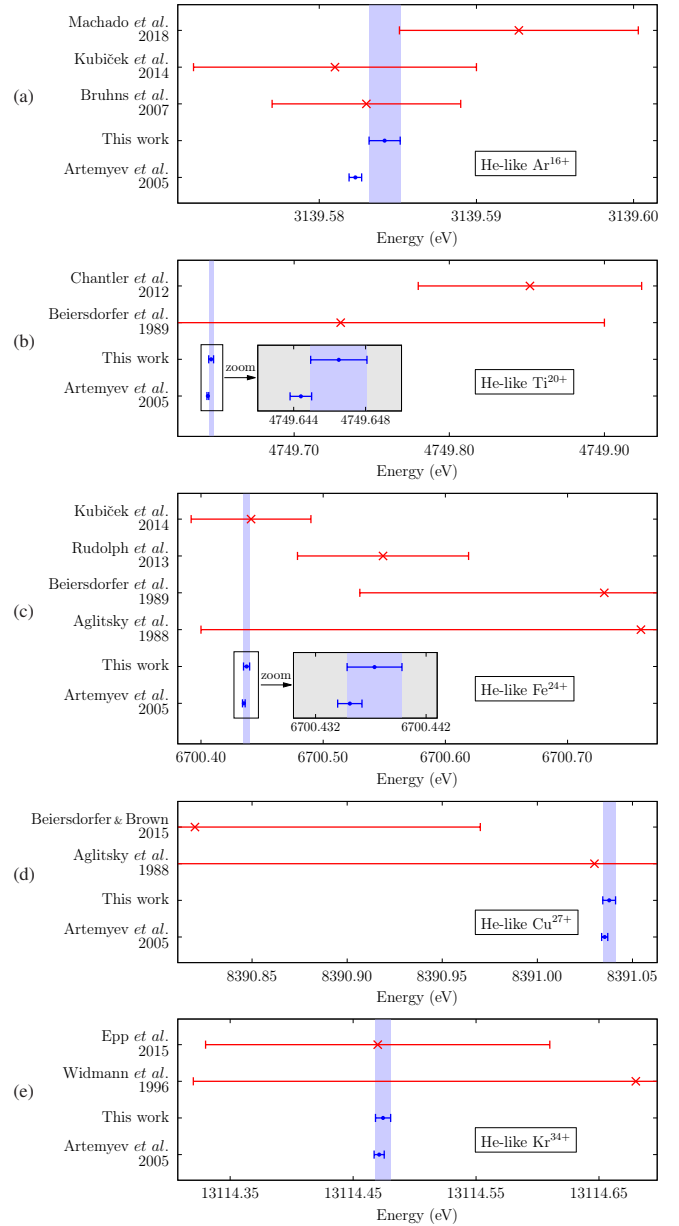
(a)

Machado *et al.* 2018
Kubiček *et al.* 2014
Bruhns *et al.* 2007
This work
Artemyev *et al.* 2005

He-like Ar$^{16+}$

3139.58
3139.59
3139.60
Energy (eV)

(b)

Chantler *et al.* 2012
Beiersdorfer *et al.* 1989
This work
Artemyev *et al.* 2005

zoom
4749.644
4749.648

He-like Ti$^{20+}$

4749.70
4749.80
4749.90
Energy (eV)

(c)

Kubiček *et al.* 2014
Rudolph *et al.* 2013
Beiersdorfer *et al.* 1989
Aglitsky *et al.* 1988
This work
Artemyev *et al.* 2005

zoom
6700.432
6700.442

He-like Fe$^{24+}$

6700.40
6700.50
6700.60
6700.70
Energy (eV)

(d)

Beiersdorfer & Brown 2015
Aglitsky *et al.* 1988
This work
Artemyev *et al.* 2005

He-like Cu$^{27+}$

8390.85
8390.90
8390.95
8391.00
8391.05
Energy (eV)

(e)

Epp *et al.* 2015
Widmann *et al.* 1996
This work
Artemyev *et al.* 2005

He-like Kr$^{34+}$

13114.35
13114.45
13114.55
13114.65
Energy (eV)